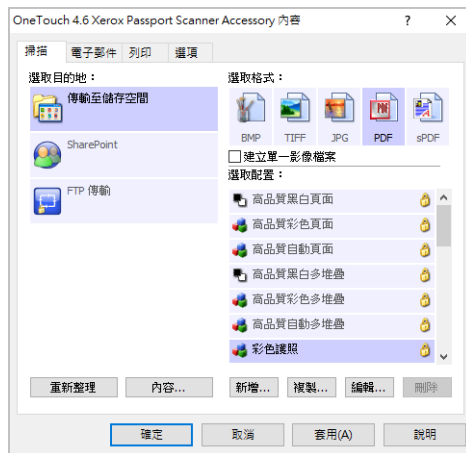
OneTouch 4.6 Xerox Passport Scanner Accessory 內容

? ✕

掃描 | 電子郵件 | 列印 | 選項

選取目的地：

傳輸至儲存空間

SharePoint

FTP 傳輸

選取格式：

BMP TIFF JPG PDF sPDF

建立單一影像檔案

選取配置：

高品質黑白頁面
高品質彩色頁面
高品質自動頁面
高品質黑白多堆疊
高品質彩色多堆疊
高品質自動多堆疊
彩色護照

重新整理 | 內容... | 新增... | 複製... | 編輯... | 刪除

確定 | 取消 | 套用(A) | 說明